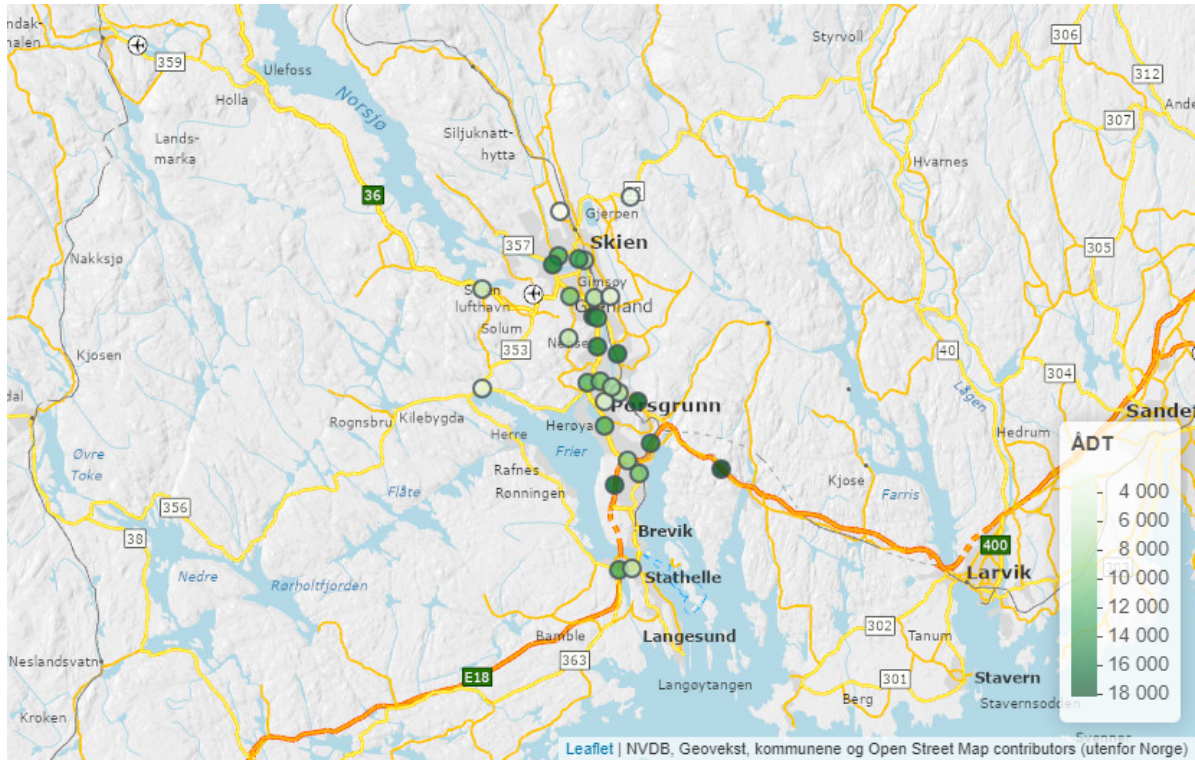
ndak-
halen
359
Ulefoss
Holla
Norsjø
Styrvoll
306
312
Ande
307
Lands-
marka
Siljuknatt-
hytta
Hvarnes
36
Gjerpen
Skien
357
305
Nakkssjø
Gimsøy
Geiteryggen lufthavn
Solum
353
Kjosen
40
304
dal
Rognsbru
Kilebygda
Herre
Herøya
Porsgrunn
Hedrum
Sandef
Øvre
Toke
Frier
Rafnes
Rønningen
Flåte
Kjose
Farris
356
38
Brevik
400
Larvik
Nedre
Rørholtfjorden
Stathelle
Langesund
302
Tanum
Bamble
363
Stavern
Neslandsvatn
E18
301
Langøytangen
Berg
Stavernsodden
Kroken
ÅDT
4 000
6 000
8 000
10 000
12 000
14 000
16 000
18 000
Leaflet | NVDB, Geovekst, kommunene og Open Street Map contributors (utenfor Norge)